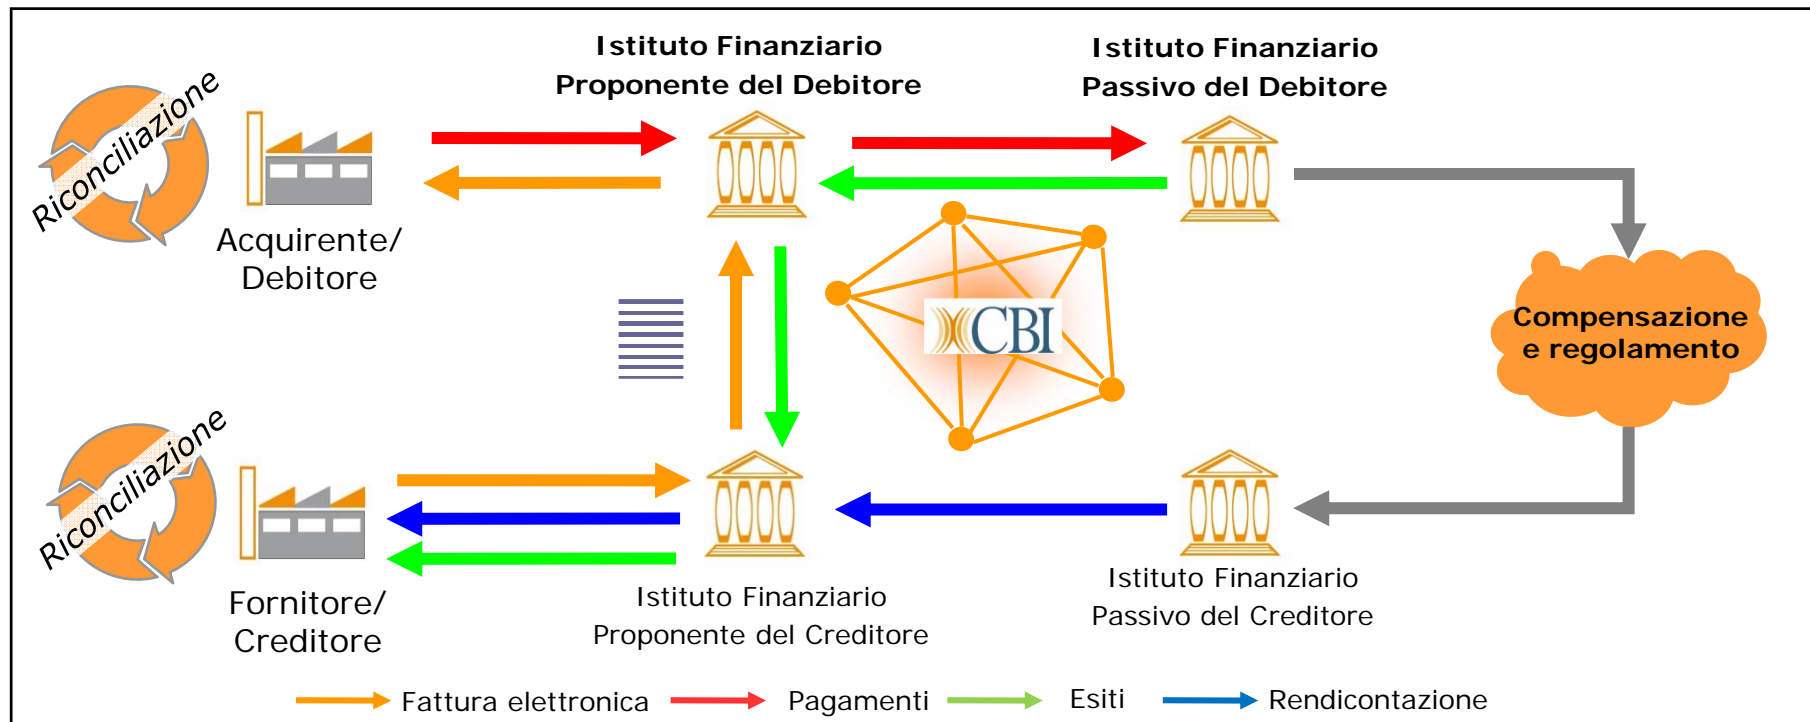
Riconciliazione

Acquirente/ Debitore

Istituto Finanziario Proponente del Debitore

Istituto Finanziario Passivo del Debitore

CBI

Compensazione e regolamento

Riconciliazione

Fornitore/ Creditore

Istituto Finanziario Proponente del Creditore

Istituto Finanziario Passivo del Creditore

Fattura elettronica Pagamenti Esiti Rendicontazione